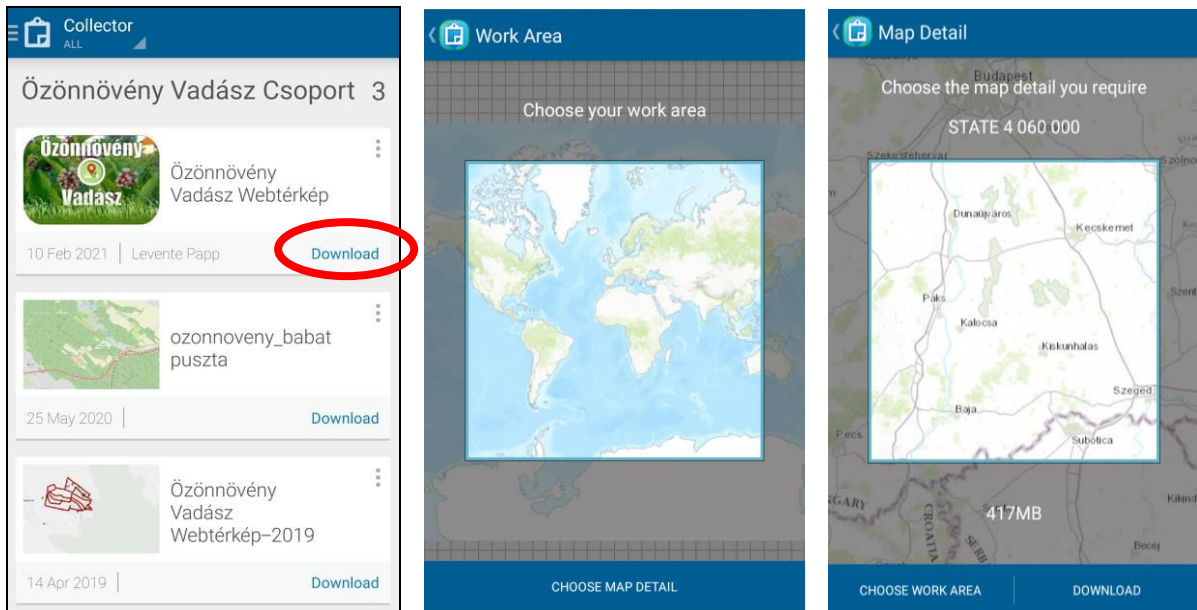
Collector
ALL

Özönnövény Vadász Csoport 3

Özönnövény Vadász

Özönnövény Vadász Webtérkép

10 Feb 2021 | Levente Papp Download

ozonnoveny_babat puszta

25 May 2020 | Download

Özönnövény Vadász Webtérkép–2019

14 Apr 2019 | Download

Work Area

Choose your work area

CHOOSE MAP DETAIL

Map Detail

Budapest

Choose the map detail you require

STATE 4 060 000

Szekesfehervar

Szolnok

Dunaujvaros

Kecskemet

Paks

Kalocsa

Kiskunhalas

Szeged

Baja

Pecs

Subotica

Kikinda

GARY

CROATIA

SERB

Becej

417MB

CHOOSE WORK AREA DOWNLOAD